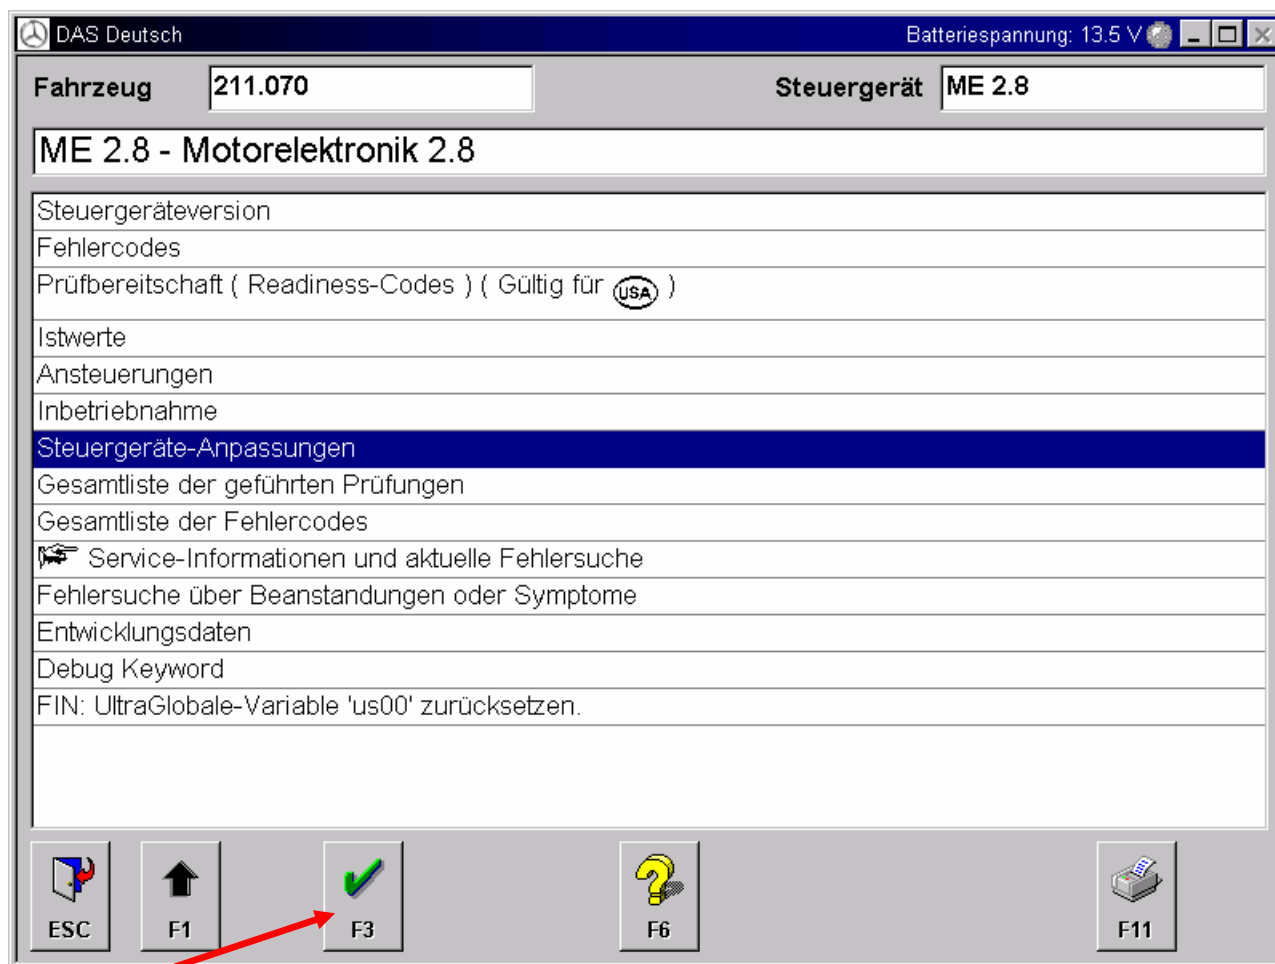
DAS Deutsch

Batteriespannung: 13.5 V

Fahrzeug 211.070

Steuergerät ME 2.8

ME 2.8 - Motorelektronik 2.8

Steuergeräteversion
Fehlercodes
Prüfbereitschaft ( Readiness-Codes ) ( Gültig für USA )
Istwerte
Ansteuerungen
Inbetriebnahme
Steuergeräte-Anpassungen
Gesamtliste der geführten Prüfungen
Gesamtliste der Fehlercodes
Service-Informationen und aktuelle Fehlersuche
Fehlersuche über Beanstandungen oder Symptome
Entwicklungsdaten
Debug Keyword
FIN: UltraGlobale-Variable 'us00' zurücksetzen.

ESC
F1
F3
F6
F11